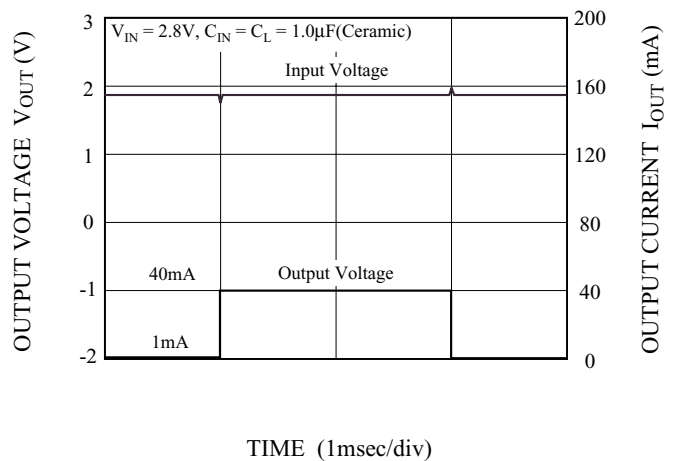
$V_{IN} = 2.8V$, $C_{IN} = C_L = 1.0\mu F$(Ceramic)

Input Voltage

Output Voltage

40mA

1mA

3
2
1
0
-1
-2

200
160
120
80
40
0

OUTPUT VOLTAGE $V_{OUT}$ (V)

OUTPUT CURRENT $I_{OUT}$ (mA)

TIME (1msec/div)